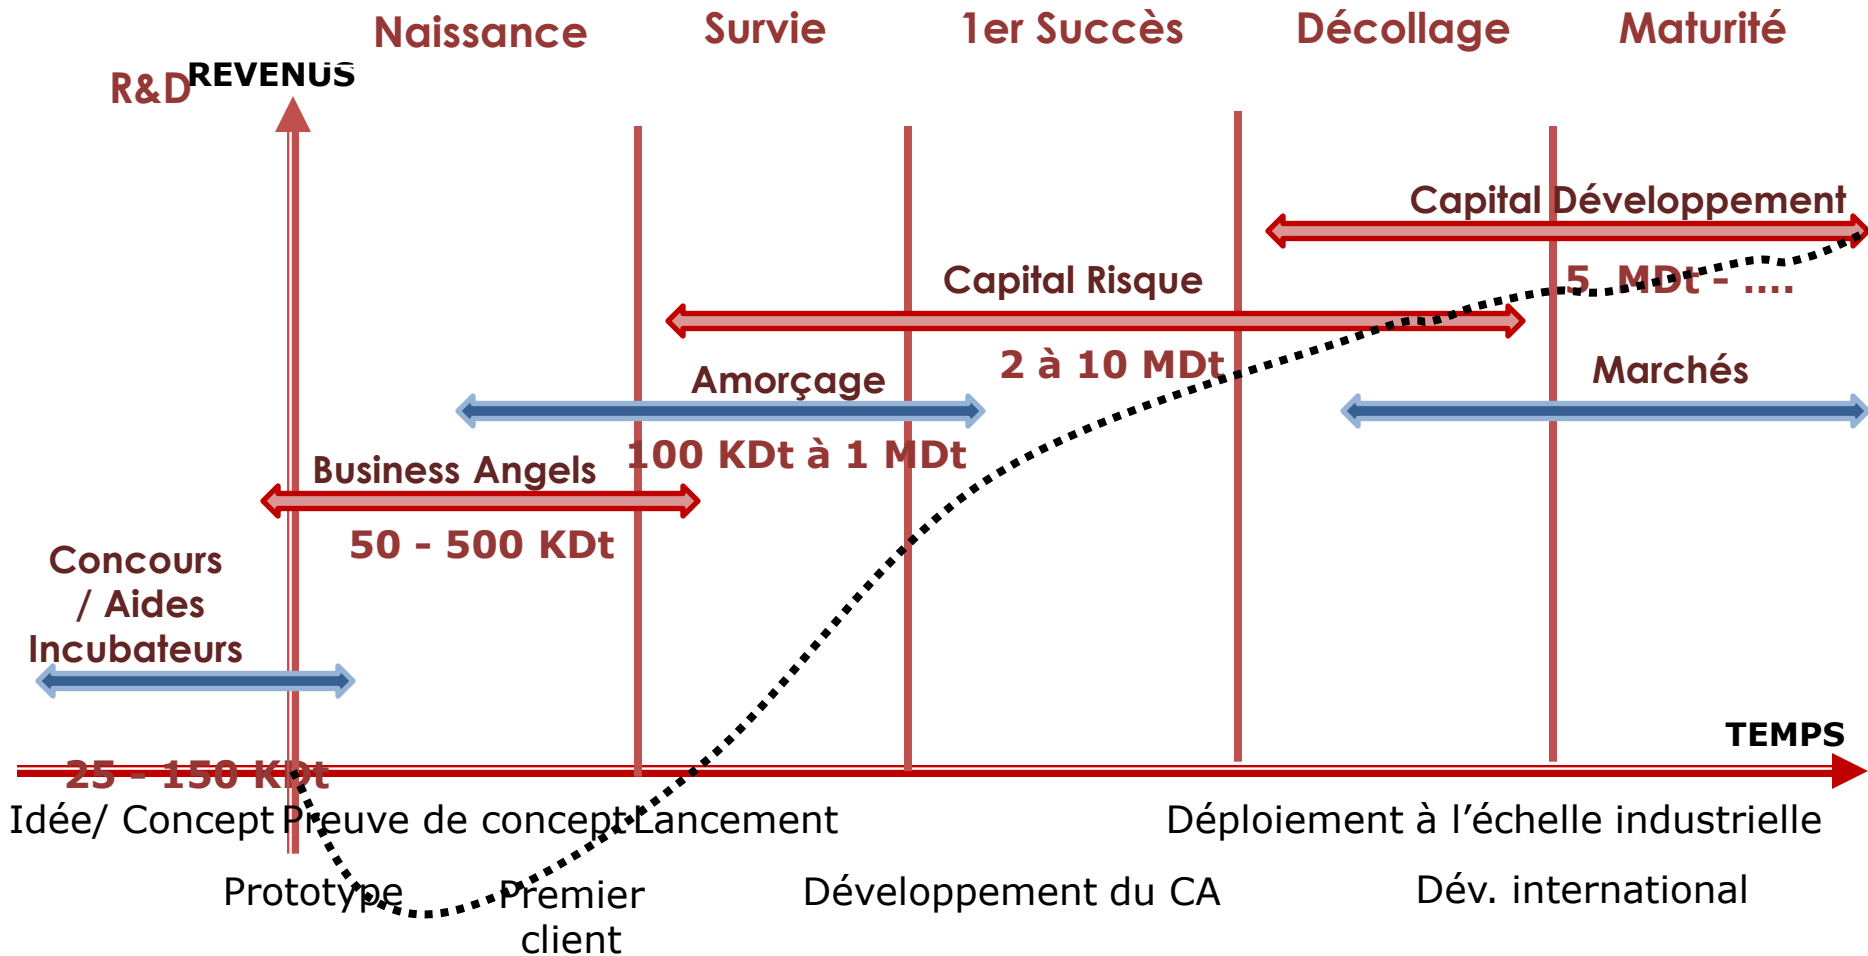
Naissance Survie 1er Succès Décollage Maturité

R&D REVENUS

Capital Développement

5 MDt - ....

Capital Risque

2 à 10 MDt

Amorçage

Marchés

100 KDt à 1 MDt

Business Angels

50 - 500 KDt

Concours / Aides Incubateurs

TEMPS

25 - 150 KDt

Idée/ Concept Preuve de concept Lancement Déploiement à l'échelle industrielle

Prototype Premier client Développement du CA Dév. international